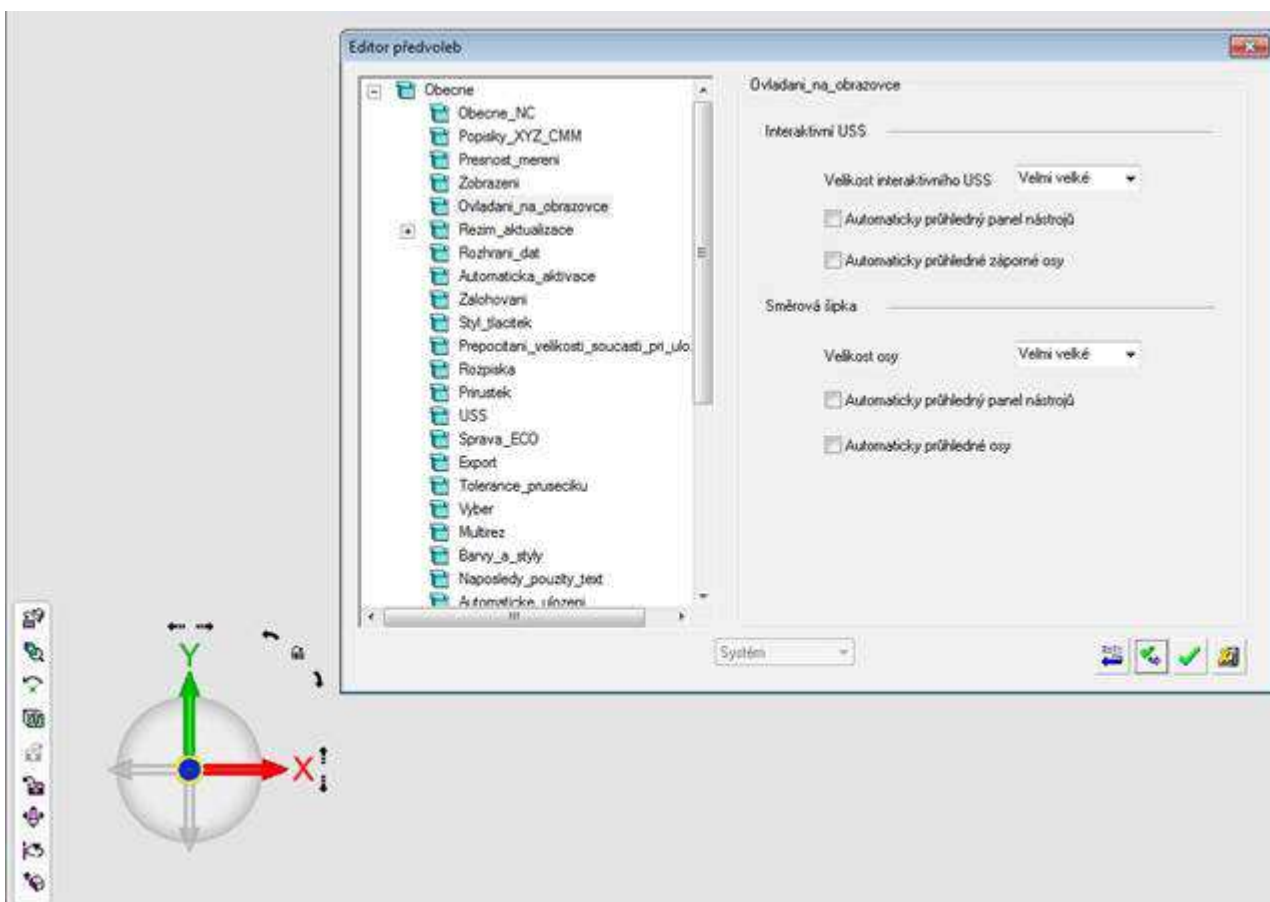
Editor předvoleb

Obecne
Obecne_NC
Popisky_XYZ_CMM
Presnost_mereni
Zobrazeni
Ovladani_na_obrazovce
Rezim_aktualizace
Rozhrani_dat
Automaticka_aktivace
Zalohovani
Styl_tlacitek
Prepocitani_velikosti_soucasti_pri_ulo
Rozpiska
Prirustek
USS
Sprava_ECO
Export
Tolerance_pruseciku
Vyber
Multirez
Barvy_a_styly
Naposledy_pouzity_text
Automaticke_ulozeni

Ovladani_na_obrazovce

Interaktivní USS

Velikost interaktivního USS Velmi velké

Automaticky průhledný panel nástrojů

Automaticky průhledné záporné osy

Směrová šipka

Velikost osy Velmi velké

Automaticky průhledný panel nástrojů

Automaticky průhledné osy

Systém

Y

X